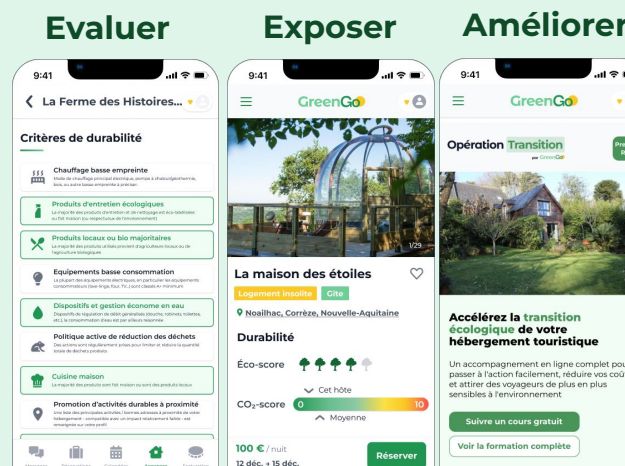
Evaluer

Exposer

Améliorer

9:41

La Ferme des Histoires...

Critères de durabilité

Chauffage basse empreinte
Mode de chauffage principal électrique, pompe à chaleur/géothermie, bois, ou autre basse empreinte à préciser.

Produits d'entretien écologiques
La majorité des produits d'entretien et de nettoyage est éco-labellisée ou fait maison (ou respectueuse de l'environnement)

Produits locaux ou bio majoritaires
La majorité des produits utilisés provient d'une agriculture locale ou de l'agriculture biologique.

Equipements basse consommation
La majorité des équipements électriques, en particulier les équipements consommateurs (lave-linge, four, TV...) sont classés A+ minimum

Dispositifs et gestion économe en eau
Dispositifs de régulation de débit généralisés (douche, robinets, toilettes, etc.), la consommation d'eau est par ailleurs mesurée

Politique active de réduction des déchets
Des actions sont régulièrement mises en place pour limiter et réduire la quantité totale de déchets produits

Cuisine maison
La majorité des produits sont fait maison ou sont des produits locaux

Promotion d'activités durables à proximité
Une liste des principales activités / bonnes adresses à proximité de votre hébergement - compatible avec un impact relativement faible - est renseignée sur votre profil

9:41

GreenGo

1/29

La maison des étoiles

Logement insolite
Gite

Noailhac, Corrèze, Nouvelle-Aquitaine

Durabilité

Éco-score

Cet hôte

CO₂-score
0
10

Moyenne

100 € / nuit
12 déc. + 15 déc.

Réserver

9:41

GreenGo

Opération Transition
par GreenGo

Accélérez la transition écologique de votre hébergement touristique

Un accompagnement en ligne complet pour passer à l'action facilement, réduire vos coû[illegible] et attirer des voyageurs de plus en plus sensibles à l'environnement

Suivre un cours gratuit

Voir la formation complète